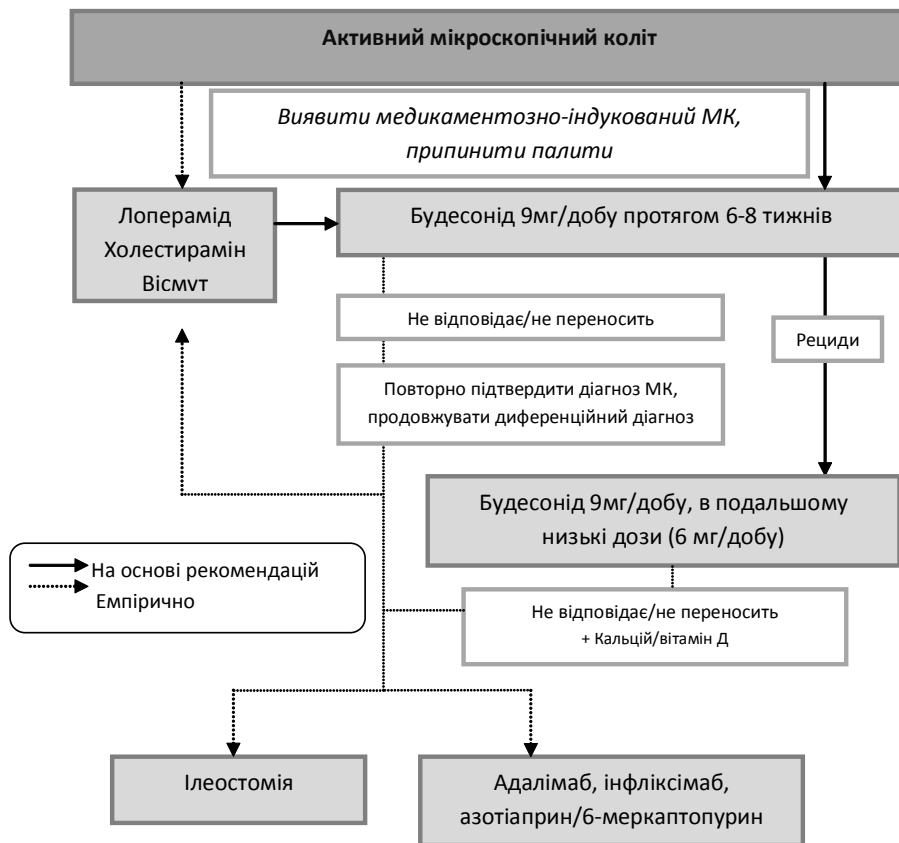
Активний мікроскопічний коліт

Виявити медикаментозно-індукований МК, припинити палити

Лоперамід
Холестирамін
Вісмут

Будесонід 9мг/добу протягом 6-8 тижнів

Не відповідає/не переносить

Рециди

Повторно підтвердити діагноз МК, продовжувати диференційний діагноз

Будесонід 9мг/добу, в подальшому низькі дози (6 мг/добу)

На основі рекомендацій
Емпірично

Не відповідає/не переносить
+ Кальцій/вітамін Д

Ілеостомія

Адалімаб, інфліксимаб, азотіаприн/6-меркаптопурин